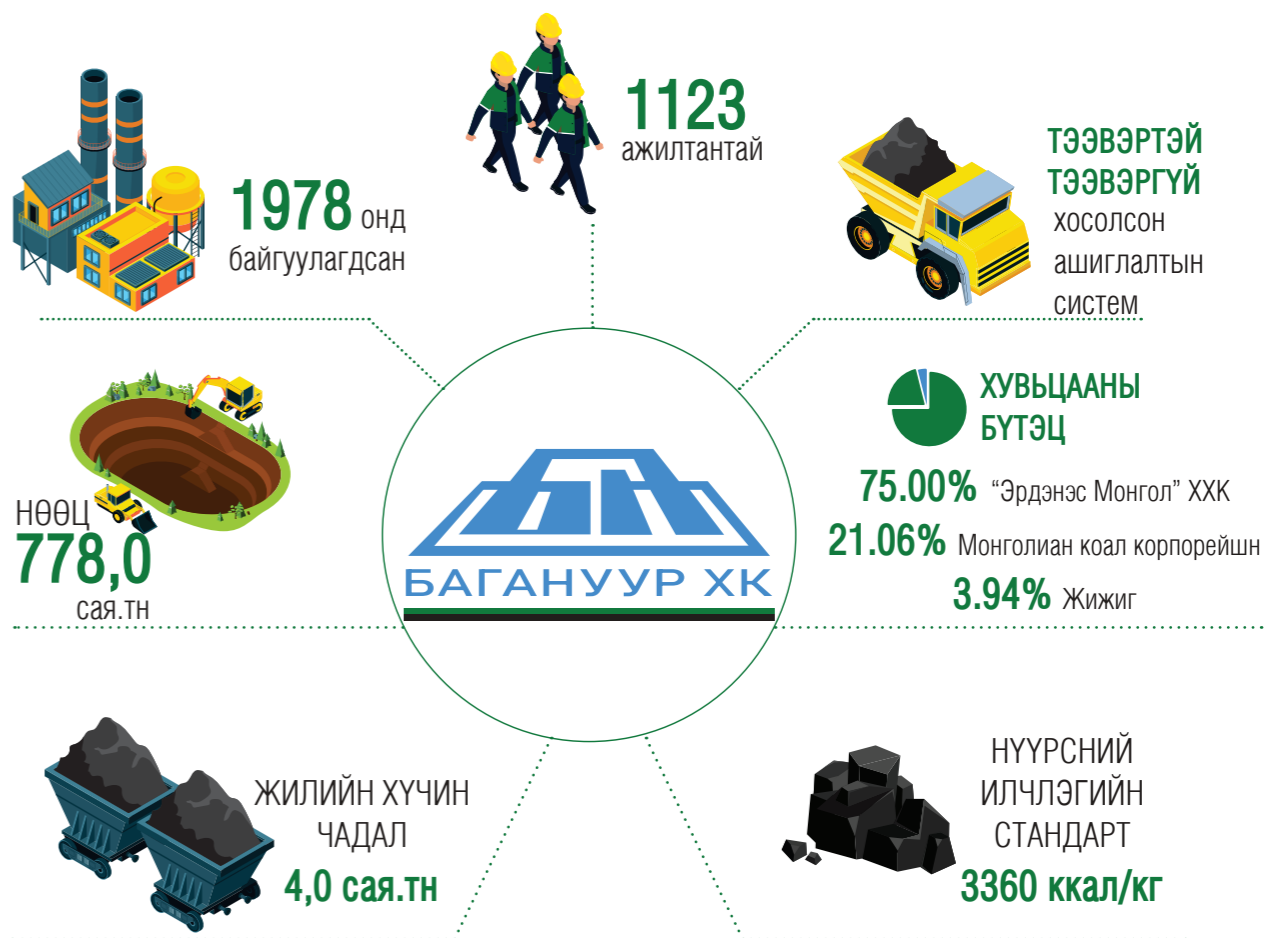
1978 онд байгуулагдсан

1123 ажилтантай

ТЭЭВЭРТЭЙ ТЭЭВЭРГҮЙ хосолсон ашиглалтын систем

НӨӨЦ 778,0 сая.тн

БАГАНУУР ХК

ХУВЬЦААНЫ БҮТЭЦ

75.00% "Эрдэнэс Монгол" ХХК

21.06% Монголиан коал корпорейшн

3.94% Жижиг

ЖИЛИЙН ХҮЧИН ЧАДАЛ 4,0 сая.тн

НҮҮРСНИЙ ИЛЧЛЭГИЙН СТАНДАРТ 3360 ккал/кг